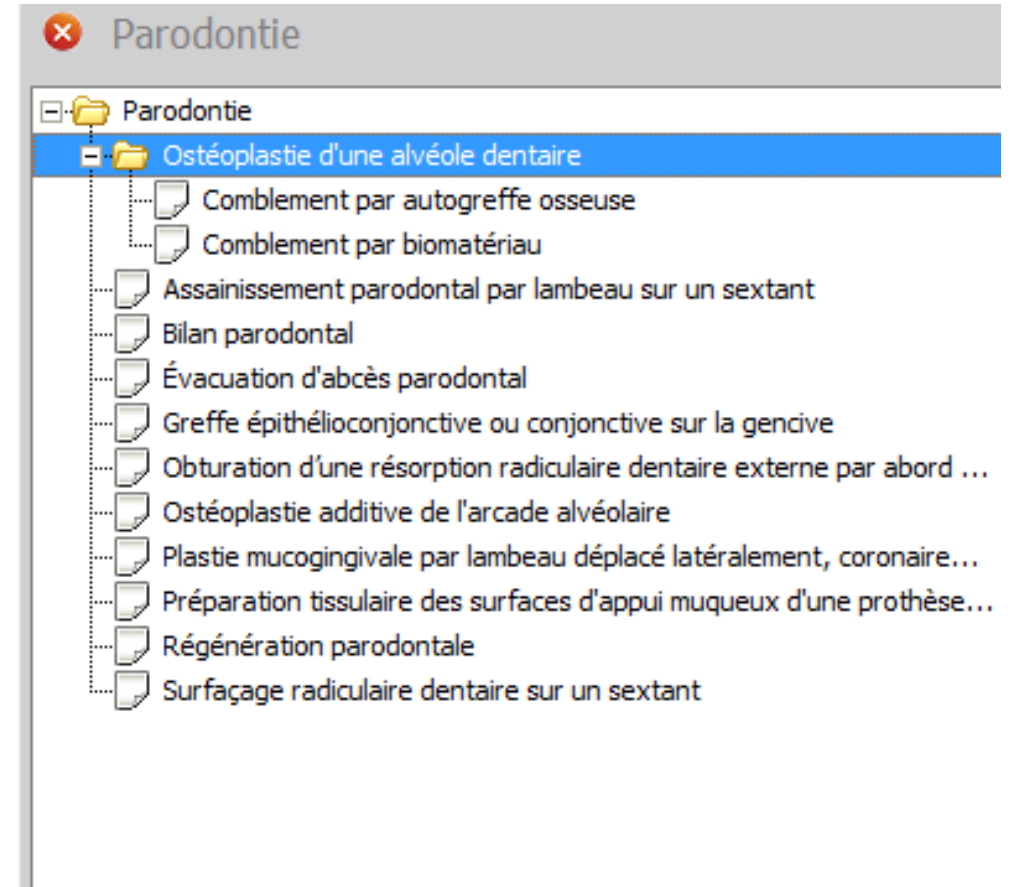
Parodontie

Parodontie
Ostéoplastie d'une alvéole dentaire
Comblement par autogreffe osseuse
Comblement par biomatériau
Assainissement parodontal par lambeau sur un sextant
Bilan parodontal
Évacuation d'abcès parodontal
Greffe épithélioconjonctive ou conjonctive sur la gencive
Obturation d'une résorption radiculaire dentaire externe par abord ...
Ostéoplastie additive de l'arcade alvéolaire
Plastie mucogingivale par lambeau déplacé latéralement, coronaire...
Préparation tissulaire des surfaces d'appui muqueux d'une prothèse...
Régénération parodontale
Surfaçage radiculaire dentaire sur un sextant